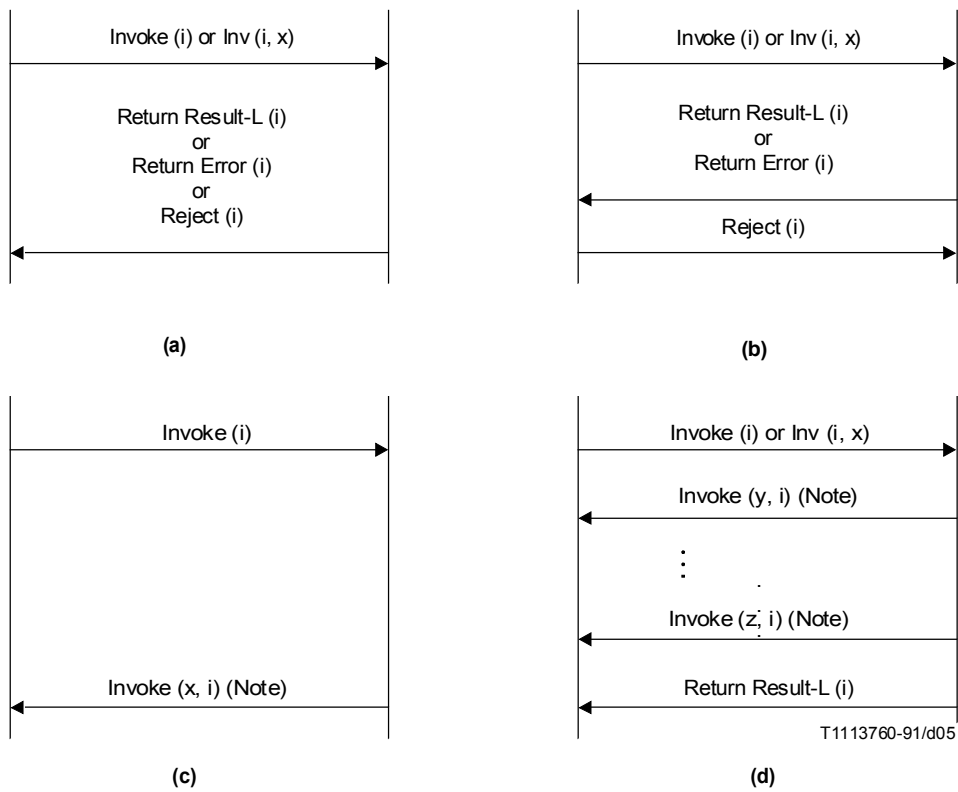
Invoke (i) or Inv (i, x)

Return Result-L (i)
or
Return Error (i)
or
Reject (i)

(a)

Invoke (i) or Inv (i, x)

Return Result-L (i)
or
Return Error (i)

Reject (i)

(b)

Invoke (i)

Invoke (x, i) (Note)

(c)

Invoke (i) or Inv (i, x)

Invoke (y, i) (Note)

Invoke (z, i) (Note)

Return Result-L (i)

T1113760-91/d05

(d)